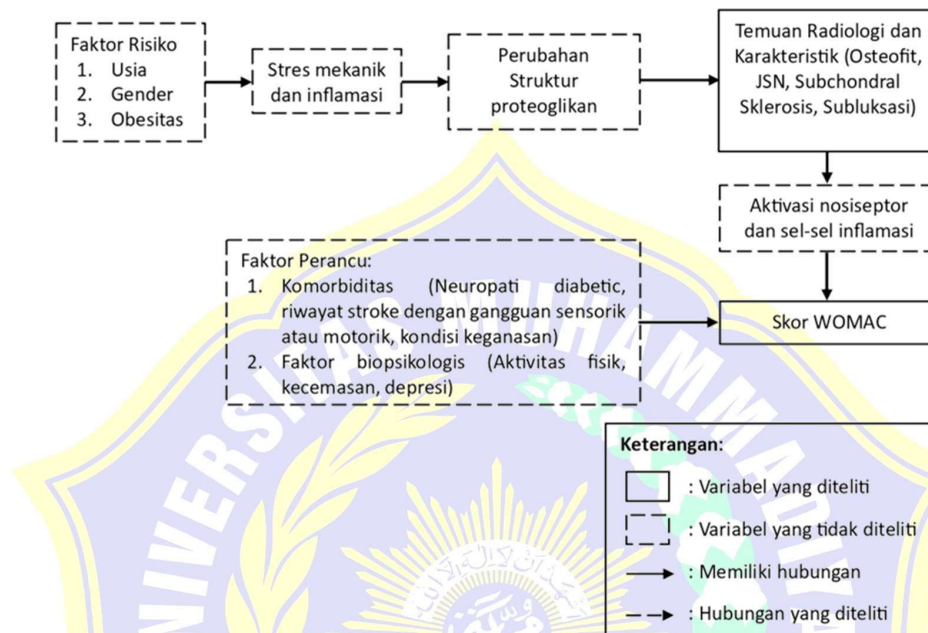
Faktor Risiko
1. Usia
2. Gender
3. Obesitas

Stres mekanik dan inflamasi

Perubahan Struktur proteoglikan

Temuan Radiologi dan Karakteristik (Osteofit, JSN, Subchondral Sklerosis, Subluksasi)

Aktivasi nosiseptor dan sel-sel inflamasi

Faktor Perancu:
1. Komorbiditas (Neuropati diabetic, riwayat stroke dengan gangguan sensorik atau motorik, kondisi keganasan)
2. Faktor biopsikologis (Aktivitas fisik, kecemasan, depresi)

Skor WOMAC

Keterangan:
: Variabel yang diteliti
: Variabel yang tidak diteliti
: Memiliki hubungan
: Hubungan yang diteliti